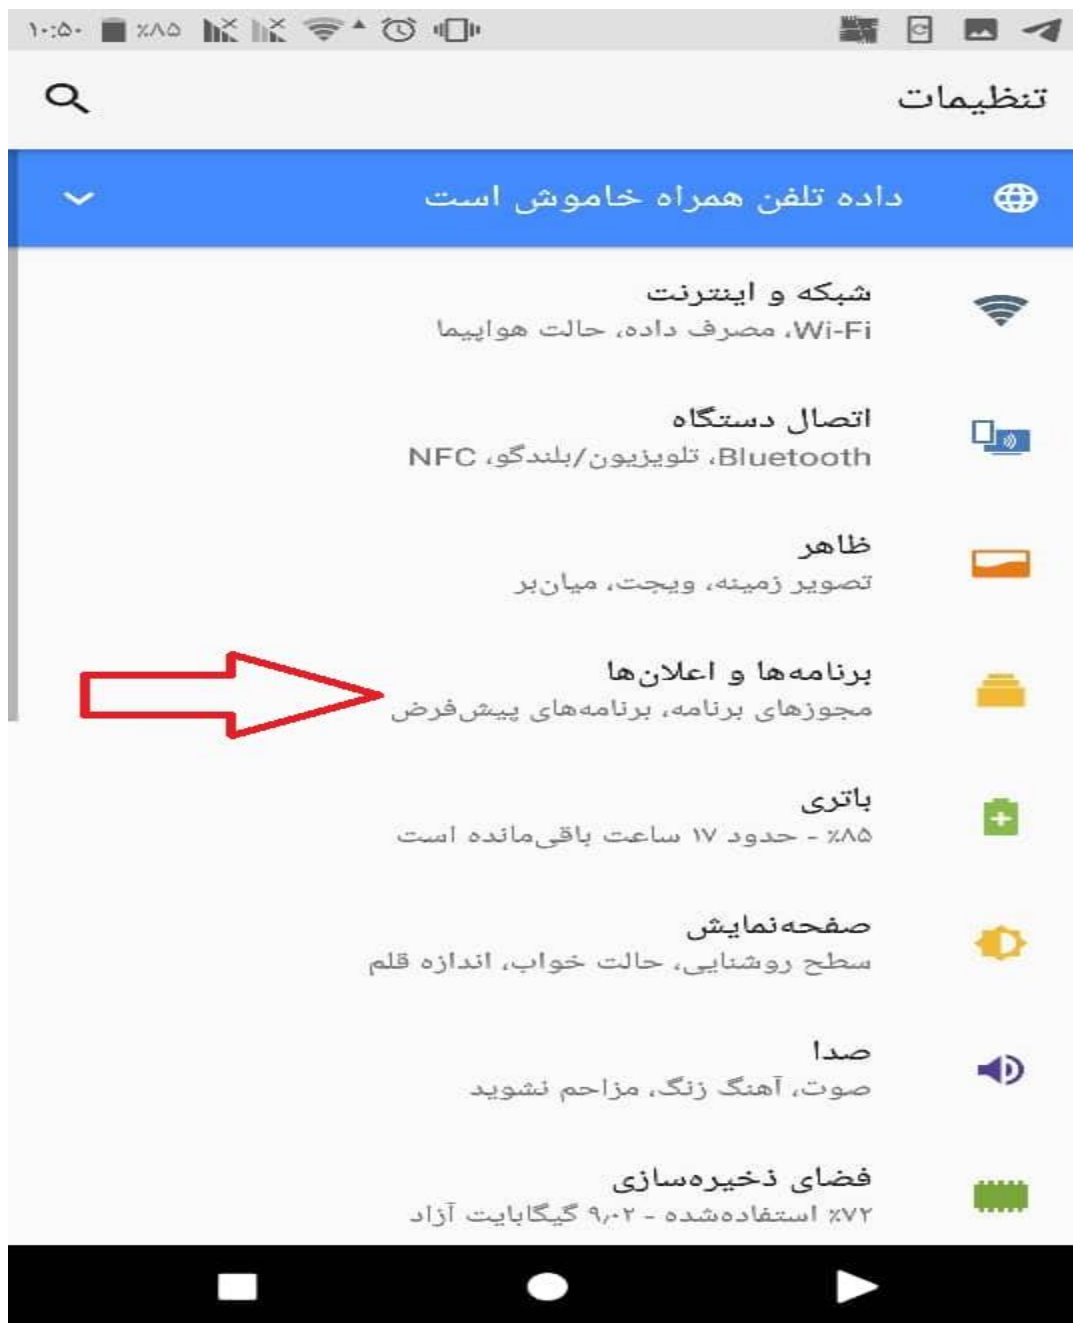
۱۰:۵۰ ٪۸۵

تنظیمات

داده تلفن همراه خاموش است

شبکه و اینترنت
Wi-Fi، مصرف داده، حالت هواپیما

اتصال دستگاه
Bluetooth، تلویزیون/بلندگو، NFC

ظاهر
تصویر زمینه، ویجت، میان‌بر

برنامه‌ها و اعلان‌ها
مجوزهای برنامه، برنامه‌های پیش‌فرض

باتری
٪۸۵ - حدود ۱۷ ساعت باقی‌مانده است

صفحه‌نمایش
سطح روشنایی، حالت خواب، اندازه قلم

صدا
صوت، آهنگ زنگ، مزاحم نشوید

فضای ذخیره‌سازی
٪۷۲ استفاده‌شده - ۹٫۰۲ گیگابایت آزاد